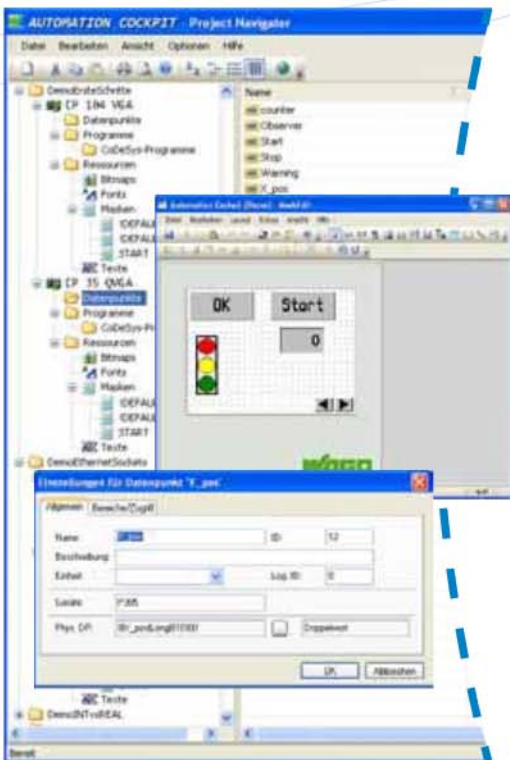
AUTOMATION COCKPIT - Project Navigator

Datei Bearbeiten Ansicht Optionen Hilfe

DemoErsteSchritte
CP 104 VGA
Datenpunkte
Programme
CoDeSys-Programme
Ressourcen
Bitmaps
Fonts
Masken
IDEFAU
IDEFAU
START
Texte
CP 35 QVGA
Datenpunkte
Programme
CoDeSys-Pr
Ressourcen
Bitmaps
Fonts
Masken
IDEFAU
IDEFAU
START
Texte
DemoEthernetSockets
Texte
DemoINTvsREAL

Name
counter
Observer
Start
Stop
Warning
X_pos

Automation Cockpit [Demo] - Maske

OK
Start
0

Einstellungen für Datenpunkt 'X_pos'

Allgemein
Bereiche/Zugriff

Name
X_pos
ID
12
Beschreibung
Einheit
Log. ID
0
Serielle
Phys. DP:
Doppelwort

OK
Abbrechen

Bereit